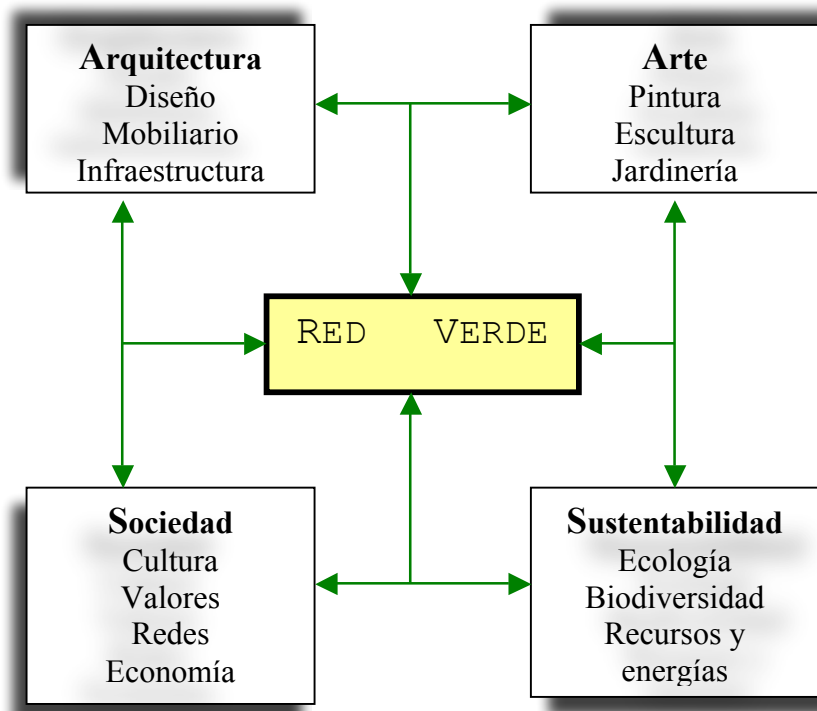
**Arquitectura**
Diseño
Mobiliario
Infraestructura

**Arte**
Pintura
Escultura
Jardinería

RED VERDE

**Sociedad**
Cultura
Valores
Redes
Economía

**Sustentabilidad**
Ecología
Biodiversidad
Recursos y energías